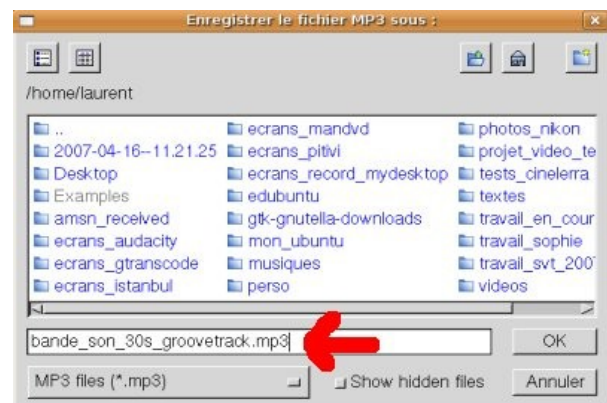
Enregistrer le fichier MP3 sous :

/home/laurent

..
2007-04-16--11.21.25
Desktop
Examples
amsn_received
ecrans_audacity
ecrans_gtranscode
ecrans_istanbul

ecrans_mandvd
ecrans_pitivi
ecrans_record_mydesktop
edubuntu
gtk-gnutella-downloads
mon_ubuntu
musiques
perso

photos_nikon
projet_video_te
tests_cinelerra
textes
travail_en_cour
travail_sophie
travail_svt_2007
videos

bande_son_30s_groovetrack.mp3

OK

MP3 files (*.mp3)

Show hidden files

Annuler